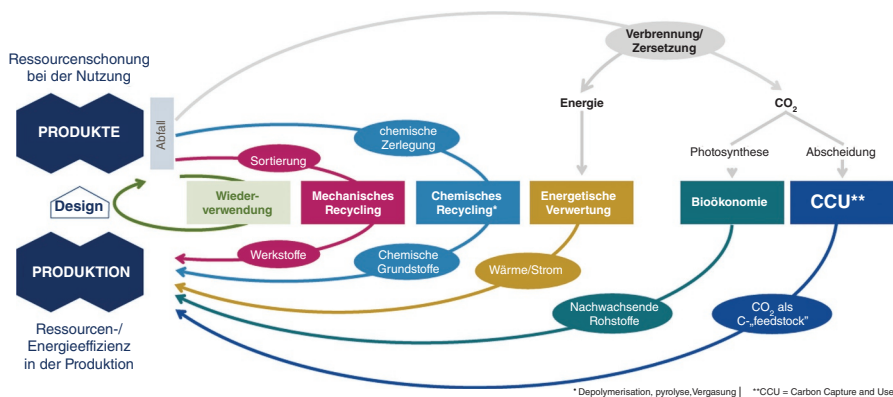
Ressourcenschonung bei der Nutzung

PRODUKTE

Abfall

Design

PRODUKTION

Ressourcen-/ Energieeffizienz in der Produktion

Verbrennung/ Zersetzung

Energie

$CO_2$

Photosynthese

Abscheidung

chemische Zerlegung

Sortierung

Wiederverwendung

Mechanisches Recycling

Chemisches Recycling*

Energetische Verwertung

Bioökonomie

CCU**

Werkstoffe

Chemische Grundstoffe

Wärme/Strom

Nachwachsende Rohstoffe

$CO_2$ als C-„feedstock"

* Depolymerisation, pyrolyse,Vergasung | **CCU = Carbon Capture and Use